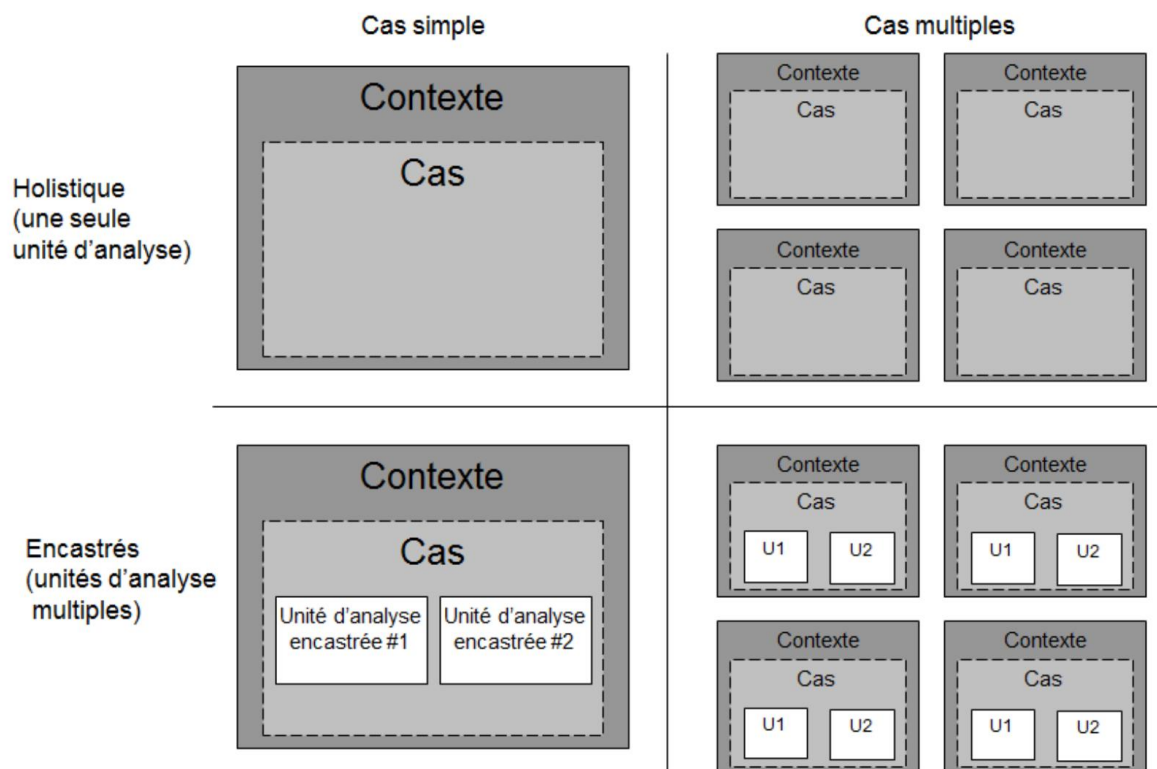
Cas simple

Cas multiples

Holistique (une seule unité d'analyse)

Contexte

Cas

Contexte

Cas

Contexte

Cas

Contexte

Cas

Contexte

Cas

Encastrés (unités d'analyse multiples)

Contexte

Cas

Unité d'analyse encastrée #1

Unité d'analyse encastrée #2

Contexte

Cas

U1

U2

Contexte

Cas

U1

U2

Contexte

Cas

U1

U2

Contexte

Cas

U1

U2